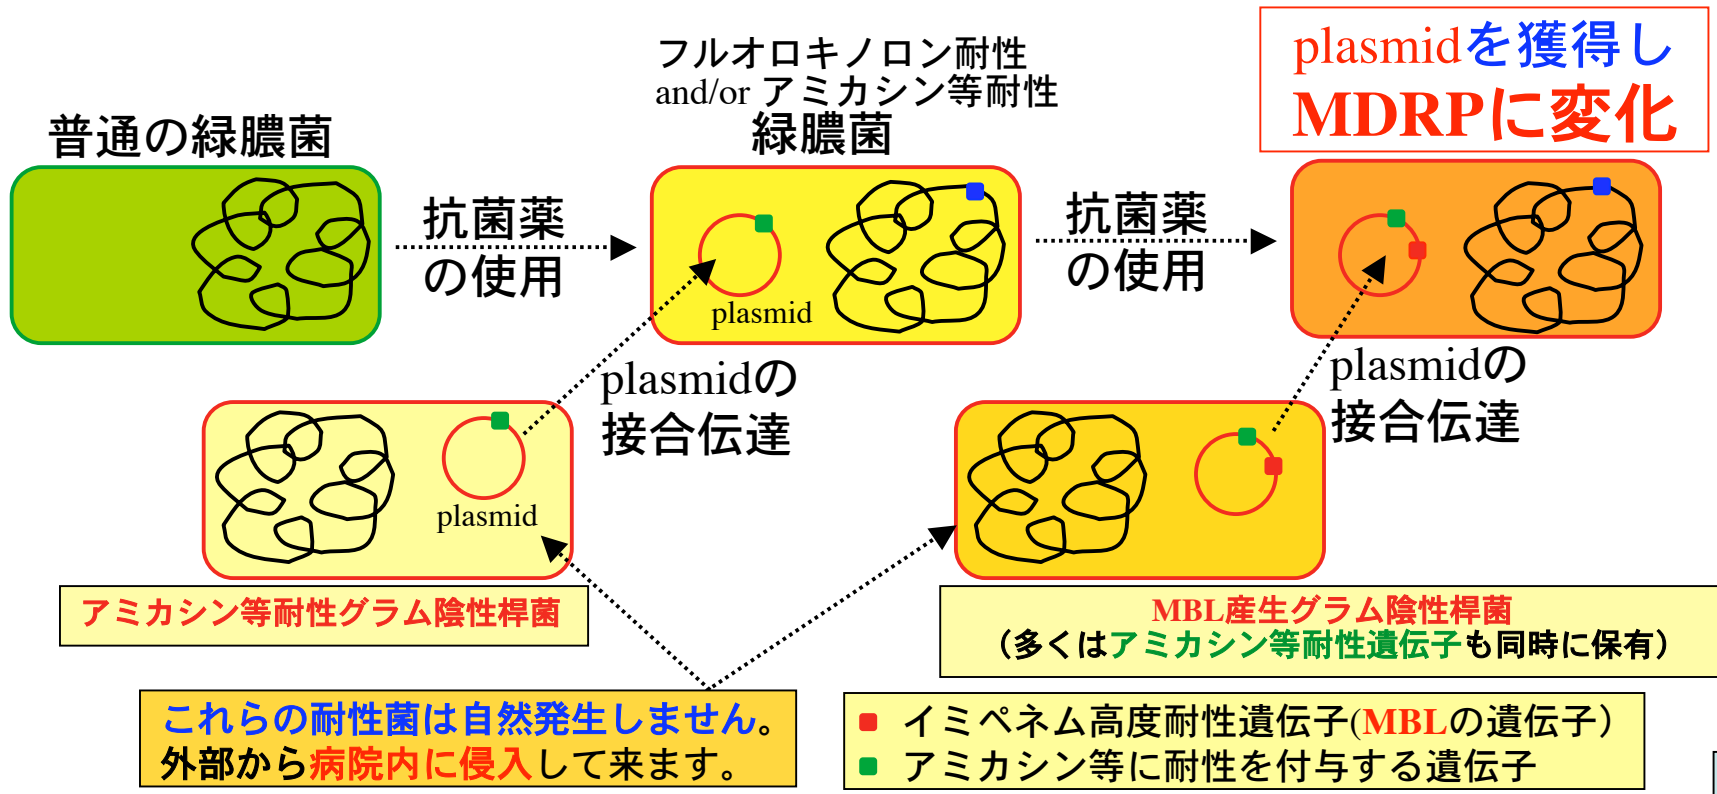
普通の緑膿菌

抗菌薬
の使用

フルオロキノロン耐性
and/or アミカシン等耐性
緑膿菌

plasmid

抗菌薬
の使用

plasmidを獲得し
MDRPに変化

plasmidの
接合伝達

plasmid

アミカシン等耐性グラム陰性桿菌

plasmidの
接合伝達

MBL産生グラム陰性桿菌
（多くはアミカシン等耐性遺伝子も同時に保有）

これらの耐性菌は自然発生しません。
外部から病院内に侵入して来ます。

イミペネム高度耐性遺伝子(MBLの遺伝子）
アミカシン等に耐性を付与する遺伝子